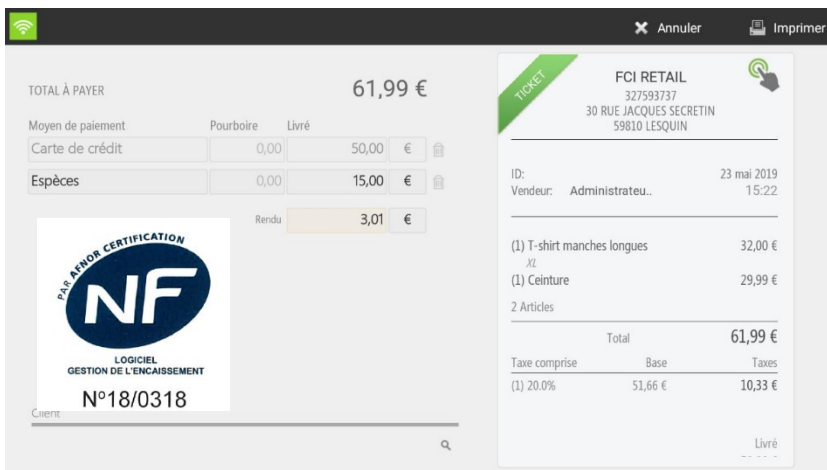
Annuler
Imprimer

TOTAL À PAYER
61,99 €

| Moyen de paiement | Pourboire | Livré | |
|---|---|---|---|
| Carte de crédit | 0,00 | 50,00 | € |
| Espèces | 0,00 | 15,00 | € |

Rendu 3,01 €

PAR AFNOR CERTIFICATION
NF
LOGICIEL
GESTION DE L'ENCAISSEMENT
N°18/0318

Client

TICKET
FCI RETAIL
327593737
30 RUE JACQUES SECRETIN
59810 LESQUIN

ID: 23 mai 2019
Vendeur: Administrateu.. 15:22

(1) T-shirt manches longues 32,00 €
XL
(1) Ceinture 29,99 €
2 Articles

Total 61,99 €

| Taxe comprise | Base | Taxes |
|---|---|---|
| (1) 20.0% | 51,66 € | 10,33 € |

Livré